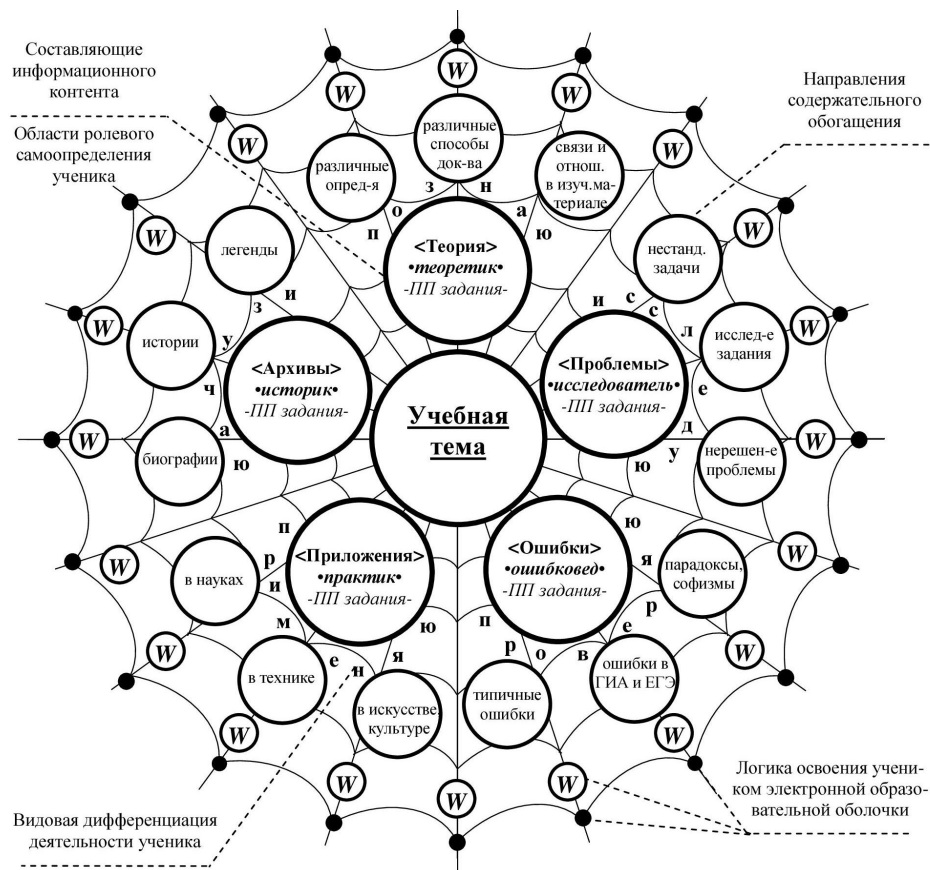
Составляющие информационного контента

Области ролевого самоопределения ученика

Направления содержательного обогащения

W W W W W W W W W W W W W W W W W W W W

различные опред-я

различные способы док-ва

связи и отнош. в изуч.материале

з н
о а
п ю

<Теория>
•теоретик•
-ПП задания-

легенды

нестанд. задачи

и
з
и с
с

истории

у

<Архивы>
•историк•
-ПП задания-

ч

<Проблемы>
•исследователь•
-ПП задания-

л
исслед-е задания
е

биографии

а
ю

Учебная тема

д
у
ю
нерешен-е проблемы

п
р
и

<Приложения>
•практик•
-ПП задания-

в науках

м

ю

<Ошибки>
•ошибковед•
-ПП задания-

я
парадоксы, софизмы
р
е

в технике

е
н
я
ю

в искусстве, культуре

п
р
о
в

типичные ошибки

ошибки в ГИА и ЕГЭ

Видовая дифференциация деятельности ученика

Логика освоения учеником электронной образовательной оболочки